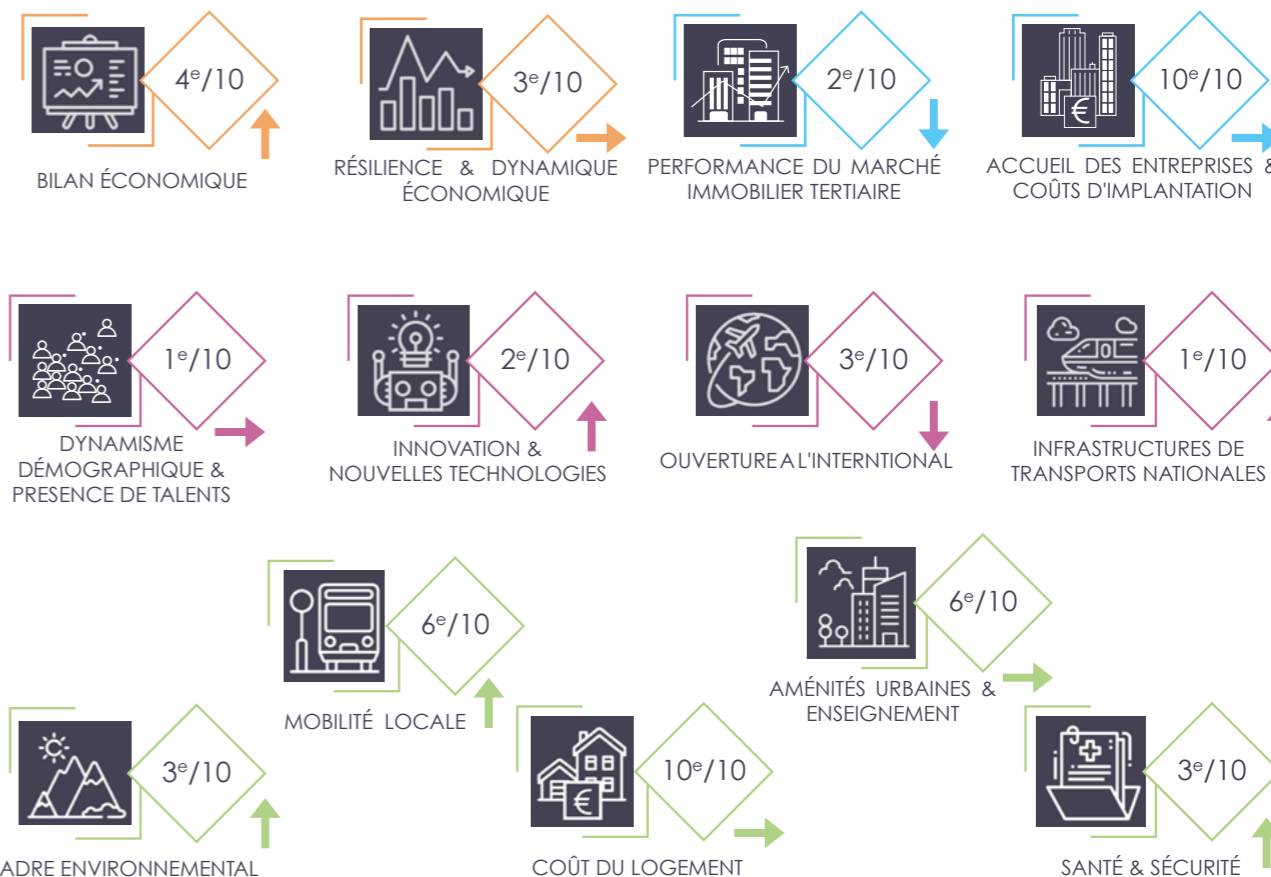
4$^e$/10
BILAN ÉCONOMIQUE

3$^e$/10
RÉSILIENCE & DYNAMIQUE ÉCONOMIQUE

2$^e$/10
PERFORMANCE DU MARCHÉ IMMOBILIER TERTIAIRE

10$^e$/10
ACCUEIL DES ENTREPRISES & COÛTS D'IMPLANTATION

1$^e$/10
DYNAMISME DÉMOGRAPHIQUE & PRESENCE DE TALENTS

2$^e$/10
INNOVATION & NOUVELLES TECHNOLOGIES

3$^e$/10
OUVERTURE A L'INTERNTIONAL

1$^e$/10
INFRASTRUCTURES DE TRANSPORTS NATIONALES

6$^e$/10
MOBILITÉ LOCALE

6$^e$/10
AMÉNITÉS URBAINES & ENSEIGNEMENT

3$^e$/10
ADRE ENVIRONNEMENTAL

10$^e$/10
COÛT DU LOGEMENT

3$^e$/10
SANTÉ & SÉCURITÉ